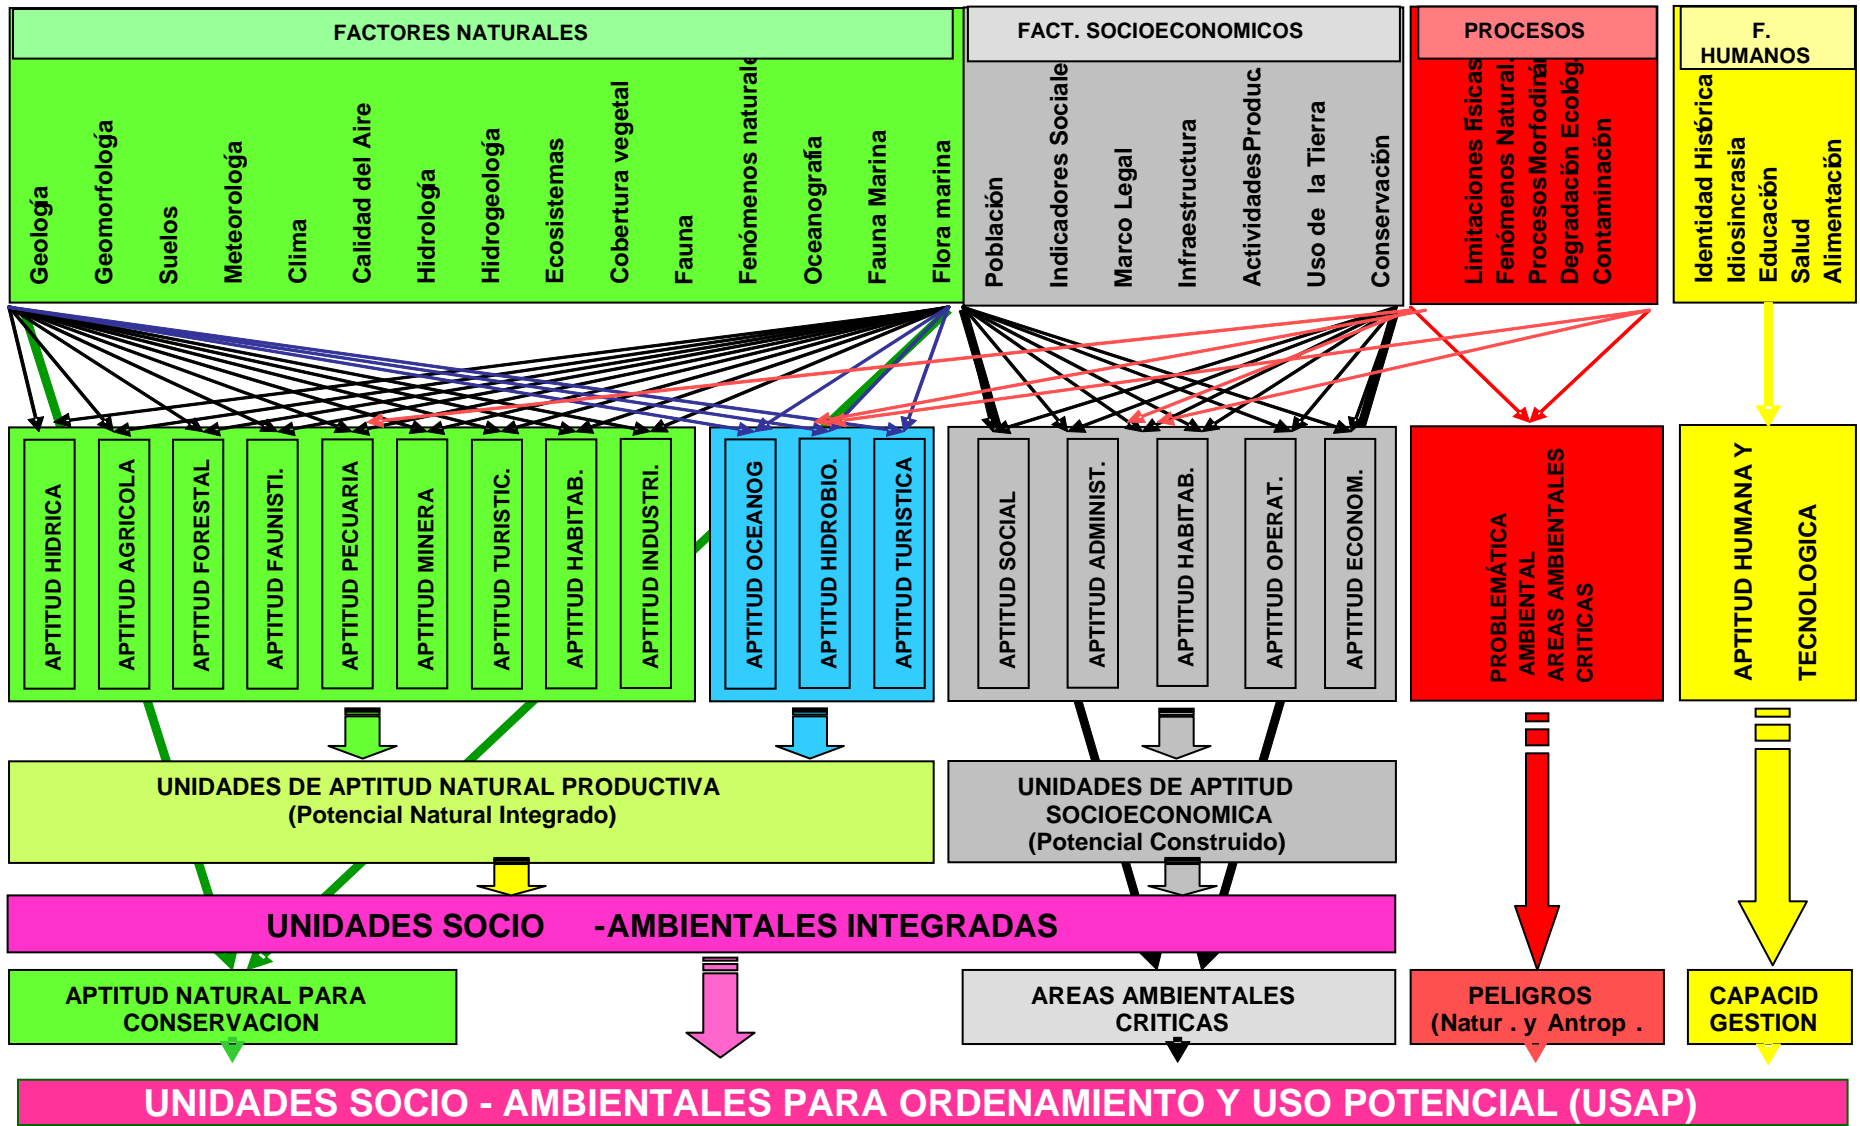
FACTORES NATURALES

Geología
Geomorfología
Suelos
Meteorología
Clima
Calidad del Aire
Hidrología
Hidrogeología
Ecosistemas
Cobertura vegetal
Fauna
Fenómenos naturale
Oceanografía
Fauna Marina
Flora marina

FACT. SOCIOECONOMICOS

Población
Indicadores Sociale
Marco Legal
Infraestructura
ActividadesProduc
Uso de la Tierra
Conservación

PROCESOS

Limitaciones Físicas
Fenómenos Natural.
ProcesosMorfodiná
Degradación Ecológ
Contaminación

F. HUMANOS

Identidad Histórica
Idiosincrasia
Educación
Salud
Alimentación

APTITUD HIDRICA
APTITUD AGRICOLA
APTITUD FORESTAL
APTITUD FAUNISTI.
APTITUD PECUARIA
APTITUD MINERA
APTITUD TURISTIC.
APTITUD HABITAB.
APTITUD INDUSTRI.
APTITUD OCEANOG
APTITUD HIDROBIO.
APTITUD TURISTICA
APTITUD SOCIAL
APTITUD ADMINIST.
APTITUD HABITAB.
APTITUD OPERAT.
APTITUD ECONOM.

PROBLEMÁTICA AMBIENTAL AREAS AMBIENTALES CRITICAS

APTITUD HUMANA Y TECNOLOGICA

UNIDADES DE APTITUD NATURAL PRODUCTIVA
(Potencial Natural Integrado)

UNIDADES DE APTITUD SOCIOECONOMICA
(Potencial Construido)

UNIDADES SOCIO -AMBIENTALES INTEGRADAS

APTITUD NATURAL PARA CONSERVACION

AREAS AMBIENTALES CRITICAS

PELIGROS
(Natur . y Antrop .

CAPACID GESTION

UNIDADES SOCIO - AMBIENTALES PARA ORDENAMIENTO Y USO POTENCIAL (USAP)